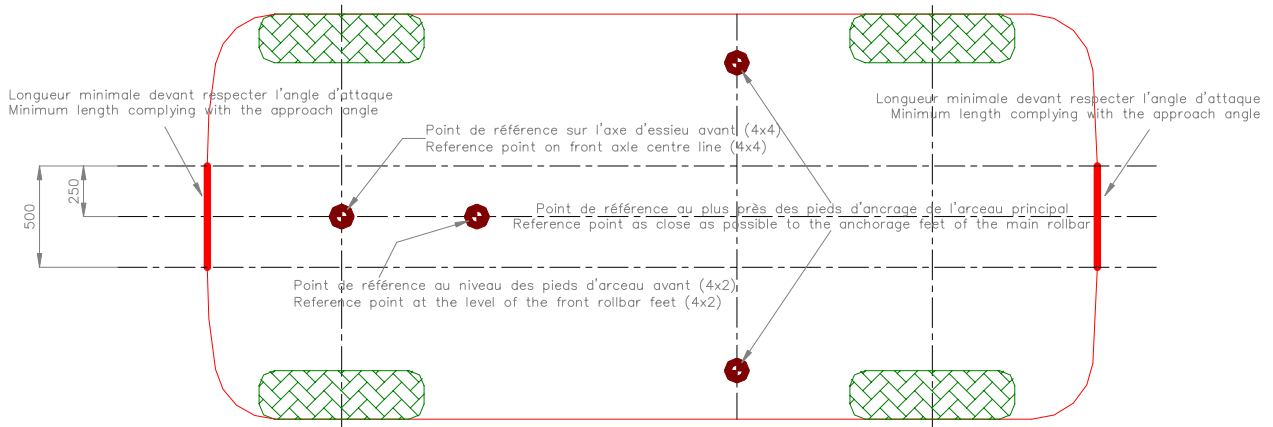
Longueur minimale devant respecter l'angle d'attaque
Minimum length complying with the approach angle

Point de référence sur l'axe d'essieu avant (4x4)
Reference point on front axle centre line (4x4)

Longueur minimale devant respecter l'angle d'attaque
Minimum length complying with the approach angle

250

500

Point de référence au plus près des pieds d'ancrage de l'arceau principal
Reference point as close as possible to the anchorage feet of the main rollbar

Point de référence au niveau des pieds d'arceau avant (4x2)
Reference point at the level of the front rollbar feet (4x2)